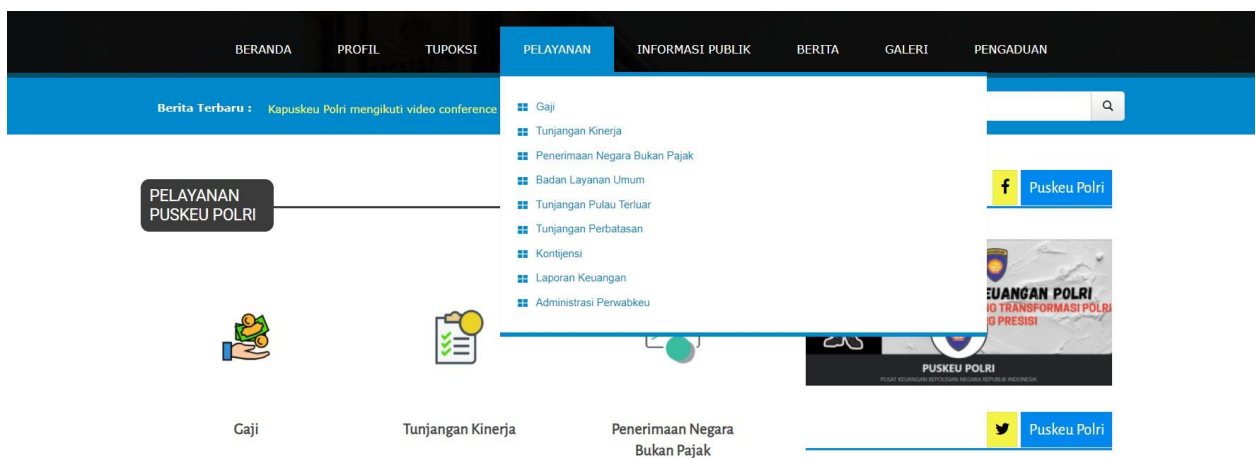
BERANDA PROFIL TUPOKSI PELAYANAN INFORMASI PUBLIK BERITA GALERI PENGADUAN

Berita Terbaru : Kapuskeu Polri mengikuti video conference

Gaji
Tunjangan Kinerja
Penerimaan Negara Bukan Pajak
Badan Layanan Umum
Tunjangan Pulau Terluar
Tunjangan Perbatasan
Kontijensi
Laporan Keuangan
Administrasi Perwabkeu

PELAYANAN PUSKEU POLRI

Puskeu Polri

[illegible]EUANGAN POLRI
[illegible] TRANSFORMASI POLRI
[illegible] PRESISI
PUSKEU POLRI
PUSAT KEUANGAN KEPOLISIAN NEGARA REPUBLIK INDONESIA

Gaji

Tunjangan Kinerja

Penerimaan Negara Bukan Pajak

Puskeu Polri